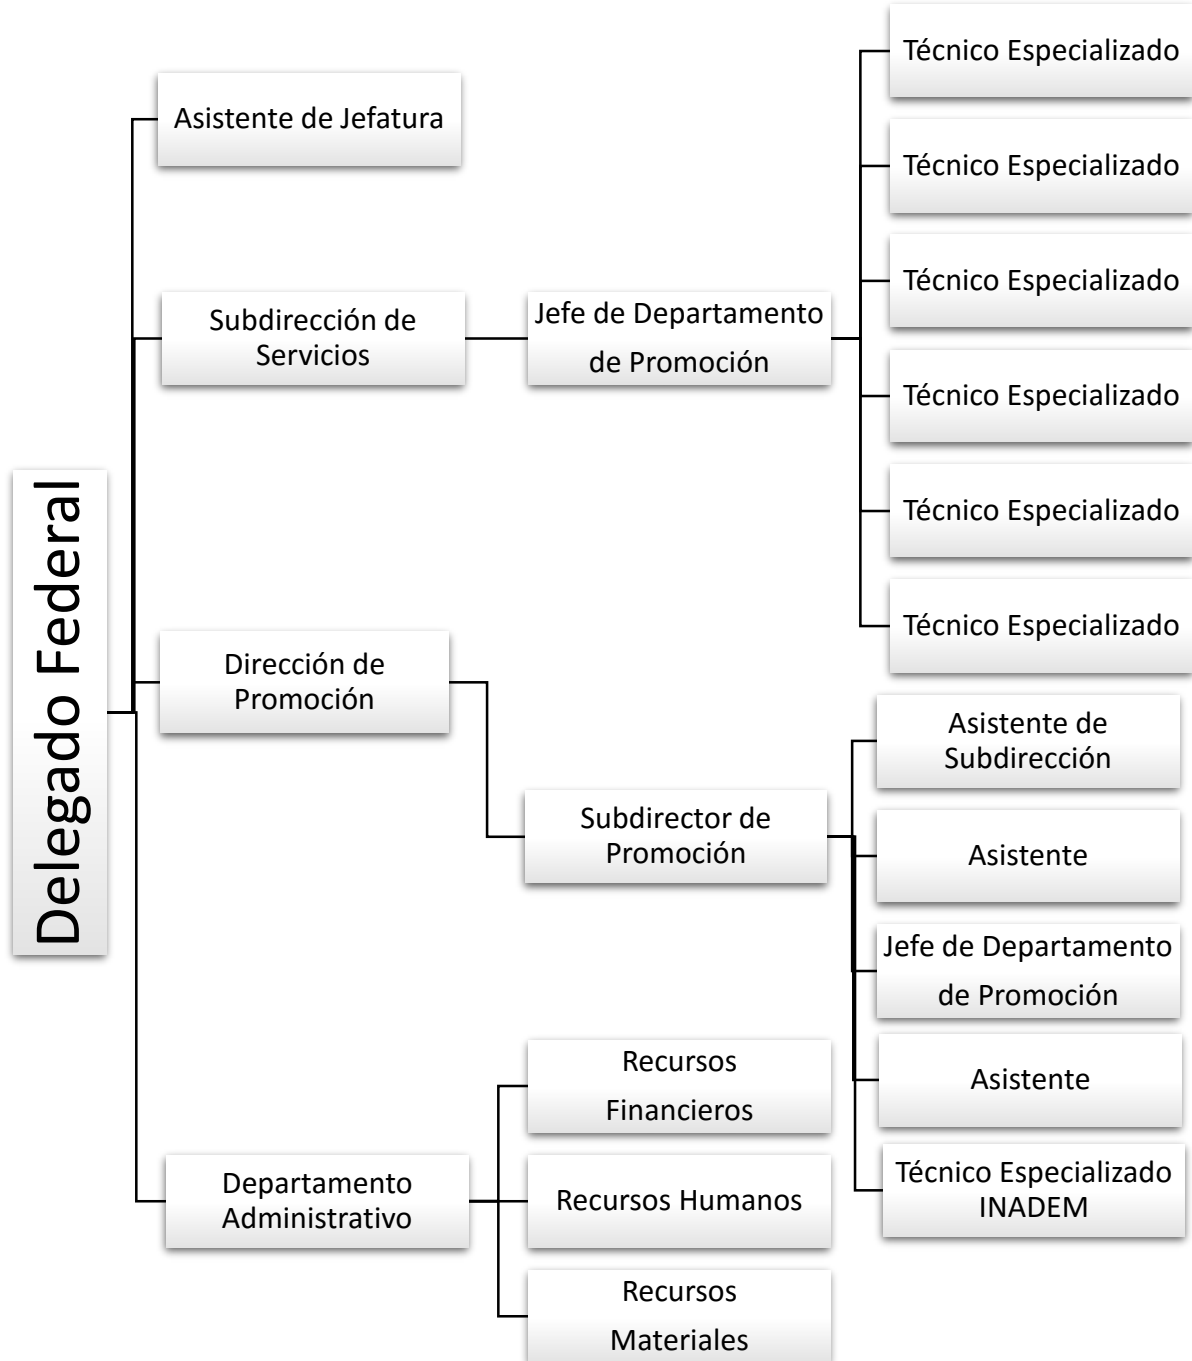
Delegado Federal

Asistente de Jefatura

Subdirección de Servicios

Jefe de Departamento de Promoción

Técnico Especializado

Técnico Especializado

Técnico Especializado

Técnico Especializado

Técnico Especializado

Técnico Especializado

Dirección de Promoción

Subdirector de Promoción

Asistente de Subdirección

Asistente

Jefe de Departamento de Promoción

Asistente

Técnico Especializado INADEM

Departamento Administrativo

Recursos Financieros

Recursos Humanos

Recursos Materiales